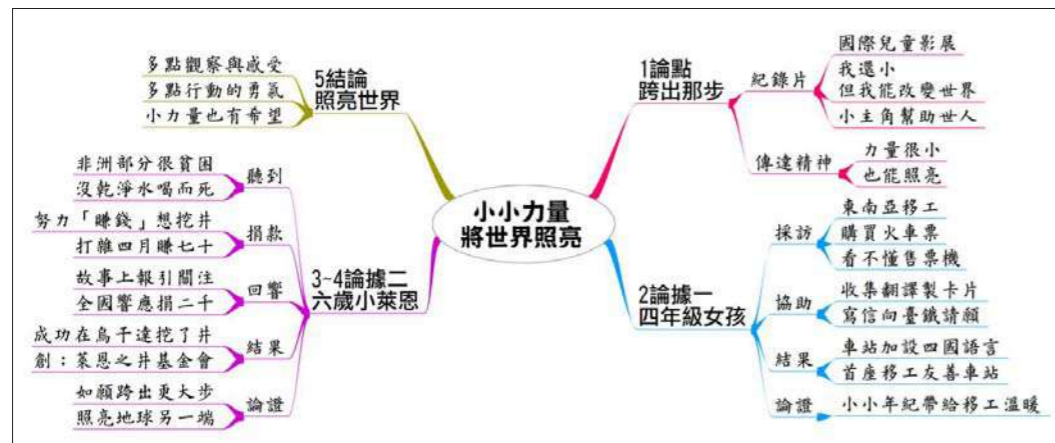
小小力量
將世界照亮

1論點
跨出那步

紀錄片
國際兒童影展
我還小
但我能改變世界
小主角幫助世人

傳達精神
力量很小
也能照亮

2論據一
四年級女孩

採訪
東南亞移工
購買火車票
看不懂售票機

協助
收集翻譯製卡片
寫信向臺鐵請願

結果
車站加設四國語言
首座移工友善車站

論證
小小年紀帶給移工溫暖

3~4論據二
六歲小萊恩

聽到
非洲部分很貧困
沒乾淨水喝而死

捐款
努力「賺錢」想挖井
打雜四月賺七十

回響
故事上報引關注
全國響應捐二千

結果
成功在烏干達挖了井
創：萊恩之井基金會

論證
如願跨出更大步
照亮地球另一端

5結論
照亮世界
多點觀察與感受
多點行動的勇氣
小力量也有希望